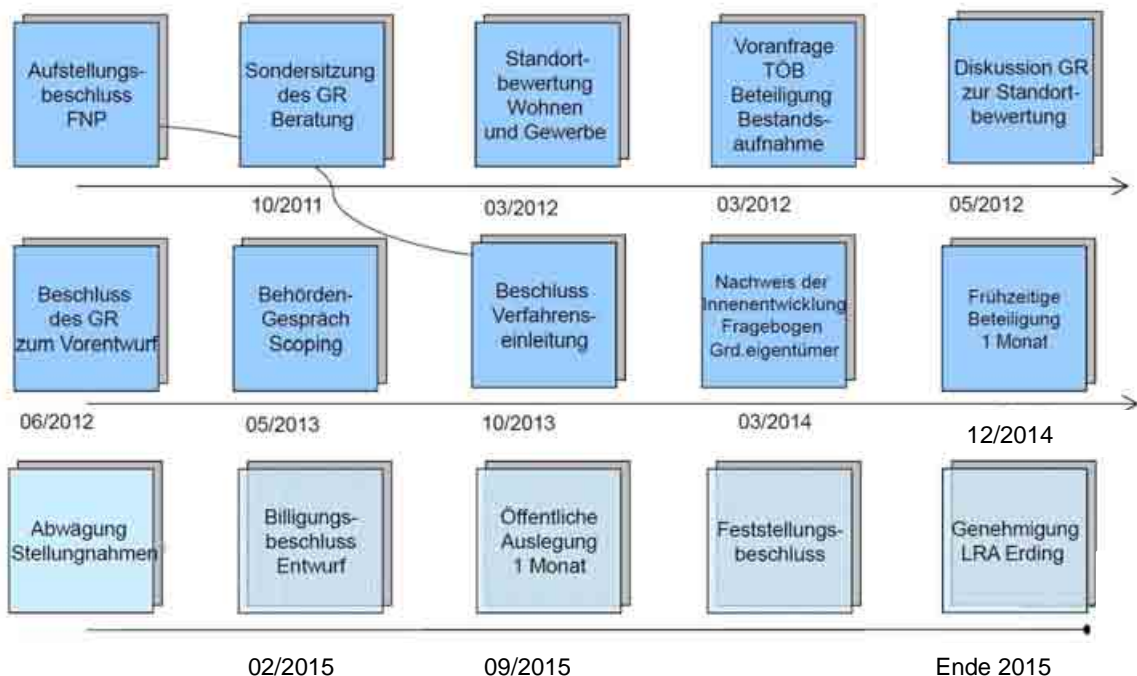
Aufstellungsbeschluss FNP

Sondersitzung des GR Beratung

Standortbewertung Wohnen und Gewerbe

Voranfrage TÖB Beteiligung Bestandsaufnahme

Diskussion GR zur Standortbewertung

10/2011

03/2012

03/2012

05/2012

Beschluss des GR zum Vorentwurf

Behörden-Gespräch Scoping

Beschluss Verfahrenseinleitung

Nachweis der Innenentwicklung Fragebogen Grd.eigentümer

Frühzeitige Beteiligung 1 Monat

06/2012

05/2013

10/2013

03/2014

12/2014

Abwägung Stellungnahmen

Billigungsbeschluss Entwurf

Öffentliche Auslegung 1 Monat

Feststellungsbeschluss

Genehmigung LRA Erding

02/2015

09/2015

Ende 2015